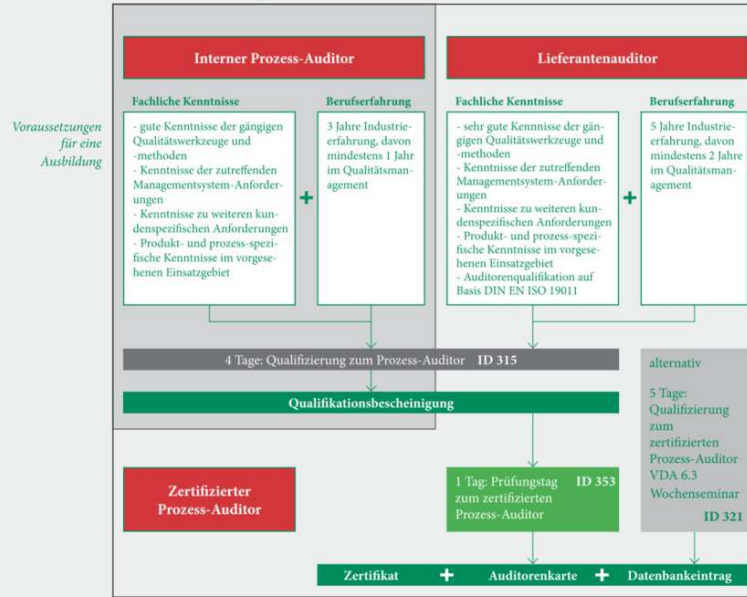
Voraussetzungen für eine Ausbildung

Interner Prozess-Auditor

Fachliche Kenntnisse

- gute Kenntnisse der gängigen Qualitätswerkzeuge und -methoden
- Kenntnisse der zutreffenden Managementsystem-Anforderungen
- Kenntnisse zu weiteren kundenspezifischen Anforderungen
- Produkt- und prozess-spezifische Kenntnisse im vorgesehenen Einsatzgebiet

+

Berufserfahrung

3 Jahre Industrieerfahrung, davon mindestens 1 Jahr im Qualitätsmanagement

Lieferantenauditor

Fachliche Kenntnisse

- sehr gute Kenntnisse der gängigen Qualitätswerkzeuge und -methoden
- Kenntnisse der zutreffenden Managementsystem-Anforderungen
- Kenntnisse zu weiteren kundenspezifischen Anforderungen
- Produkt- und prozess-spezifische Kenntnisse im vorgesehenen Einsatzgebiet
- Auditorenqualifikation auf Basis DIN EN ISO 19011

+

Berufserfahrung

5 Jahre Industrieerfahrung, davon mindestens 2 Jahre im Qualitätsmanagement

4 Tage: Qualifizierung zum Prozess-Auditor ID 315

Qualifikationsbescheinigung

alternativ

5 Tage: Qualifizierung zum zertifizierten Prozess-Auditor VDA 6.3 Wochenseminar

ID 321

Zertifizierter Prozess-Auditor

1 Tag: Prüfungstag zum zertifizierten Prozess-Auditor ID 353

Zertifikat + Auditorenkarte + Datenbankeintrag